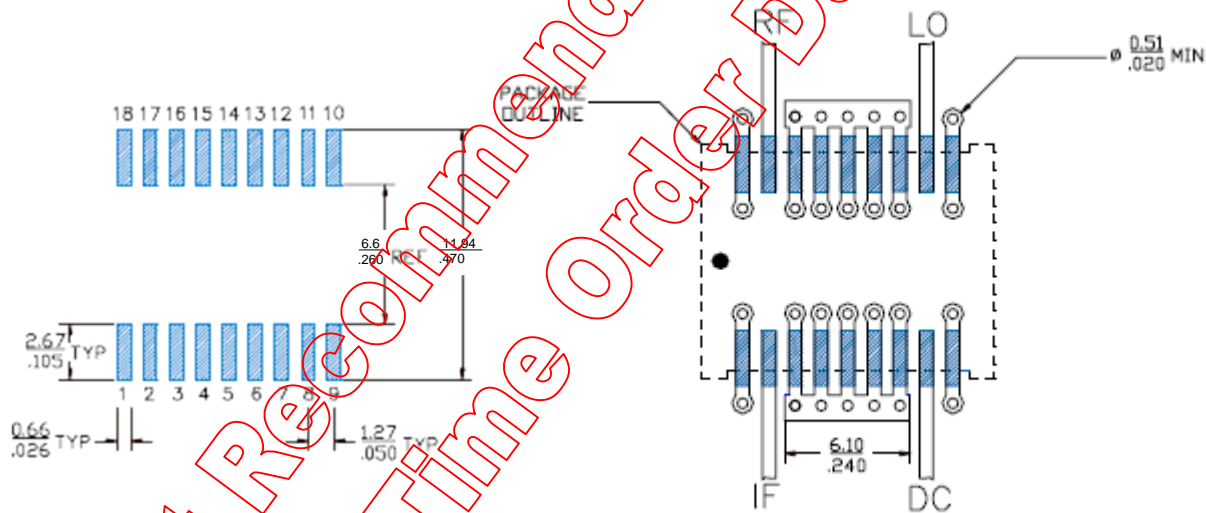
18 17 16 15 14 13 12 11 10

$\frac{6.6}{.260}$ REF $\frac{11.94}{.470}$

$\frac{2.67}{.105}$ TYP

1 2 3 4 5 6 7 8 9

$\frac{0.66}{.026}$ TYP

$\frac{1.27}{.050}$ TYP

PACKAGE OUTLINE

RF

LO

ø $\frac{0.51}{.020}$ MIN

$\frac{6.10}{.240}$

IF

DC

Recommenda

Time Order D